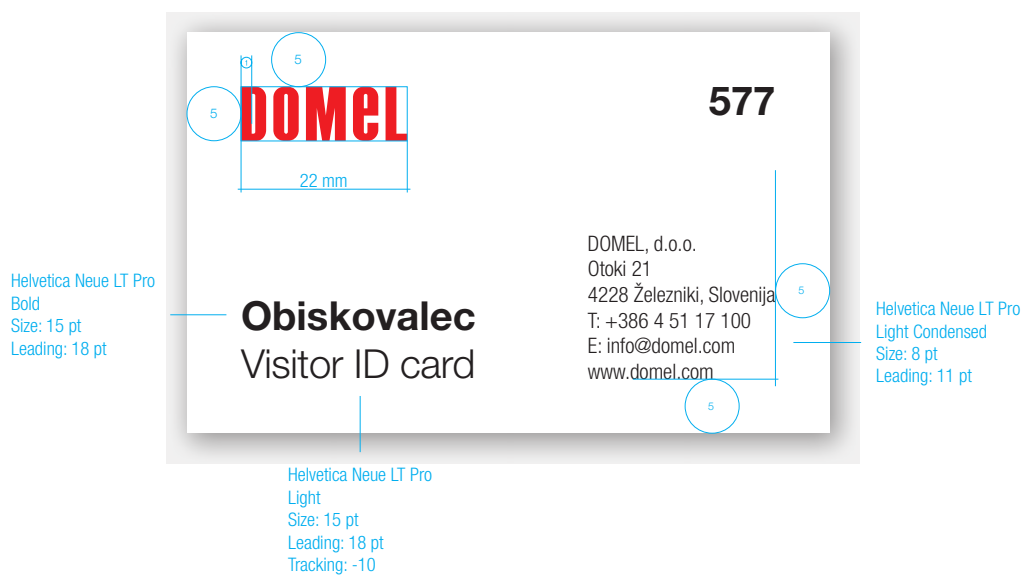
5

5

DOMEL

22 mm

577

Helvetica Neue LT Pro
Bold
Size: 15 pt
Leading: 18 pt

Obiskovalec
Visitor ID card

DOMEL, d.o.o.
Otoki 21
4228 Železniki, Slovenija
T: +386 4 51 17 100
E: info@domel.com
www.domel.com

5

5

Helvetica Neue LT Pro
Light Condensed
Size: 8 pt
Leading: 11 pt

Helvetica Neue LT Pro
Light
Size: 15 pt
Leading: 18 pt
Tracking: -10